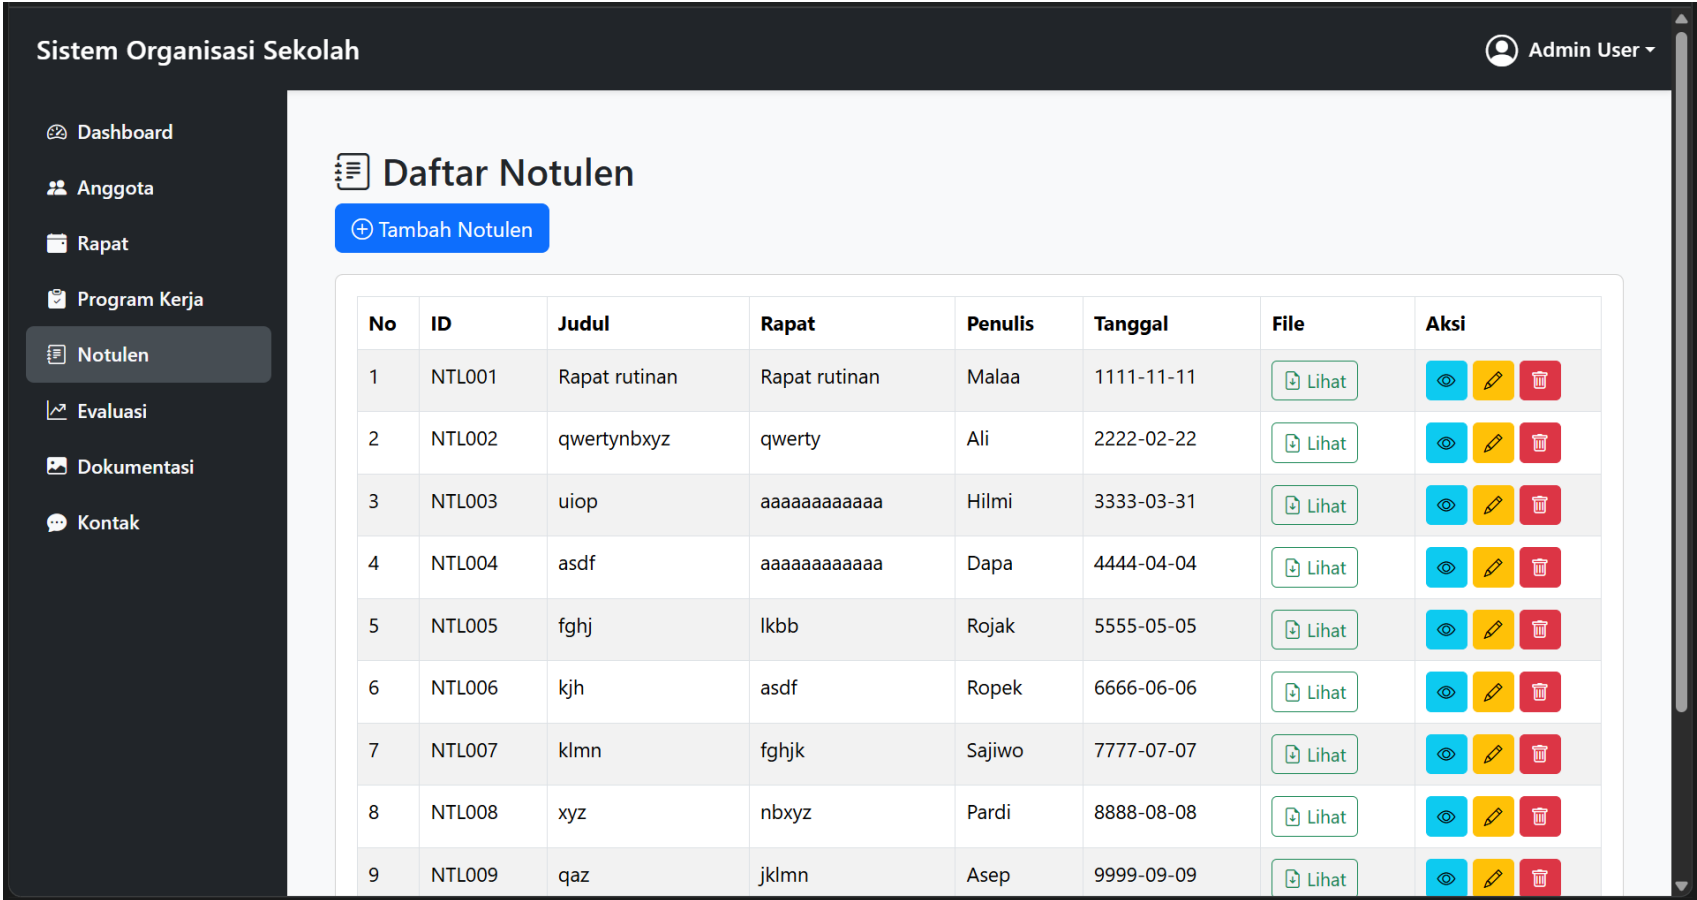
Sistem Organisasi Sekolah

Admin User

Dashboard
Anggota
Rapat
Program Kerja
Notulen
Evaluasi
Dokumentasi
Kontak

Daftar Notulen

Tambah Notulen

| No | ID | Judul | Rapat | Penulis | Tanggal | File | Aksi |
|---|---|---|---|---|---|---|---|
| 1 | NTL001 | Rapat rutinan | Rapat rutinan | Malaa | 1111-11-11 | Lihat | |
| 2 | NTL002 | qwertynbxyz | qwerty | Ali | 2222-02-22 | Lihat | |
| 3 | NTL003 | uiop | aaaaaaaaaaaa | Hilmi | 3333-03-31 | Lihat | |
| 4 | NTL004 | asdf | aaaaaaaaaaaa | Dapa | 4444-04-04 | Lihat | |
| 5 | NTL005 | fghj | lkbb | Rojak | 5555-05-05 | Lihat | |
| 6 | NTL006 | kjh | asdf | Ropek | 6666-06-06 | Lihat | |
| 7 | NTL007 | klmn | fghjk | Sajiwo | 7777-07-07 | Lihat | |
| 8 | NTL008 | xyz | nbxyz | Pardi | 8888-08-08 | Lihat | |
| 9 | NTL009 | qaz | jklmn | Asep | 9999-09-09 | Lihat | |